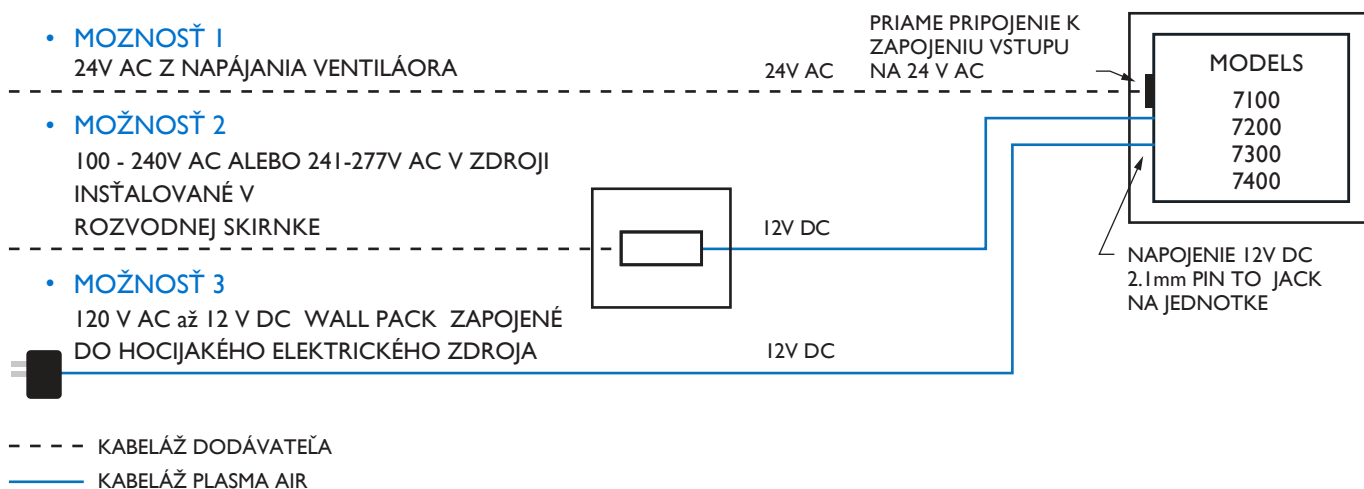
• MOZNOSŤ 1
24V AC Z NAPÁJANIA VENTILÁORA

24V AC

PRIAME PRIPOJENIE K ZAPOJENIU VSTUPU NA 24 V AC

MODELS
7100
7200
7300
7400

• MOŽNOSŤ 2
100 - 240V AC ALEBO 241-277V AC V ZDROJI INSŤALOVANÉ V ROZVODNEJ SKIRNKE

12V DC

NAPOJENIE 12V DC 2.1mm PIN TO JACK NA JEDNOTKE

• MOŽNOSŤ 3
120 V AC až 12 V DC WALL PACK ZAPOJENÉ DO HOCIJAKÉHO ELEKTRICKÉHO ZDROJA

12V DC

KABELÁŽ DODÁVATEĽA
KABELÁŽ PLASMA AIR